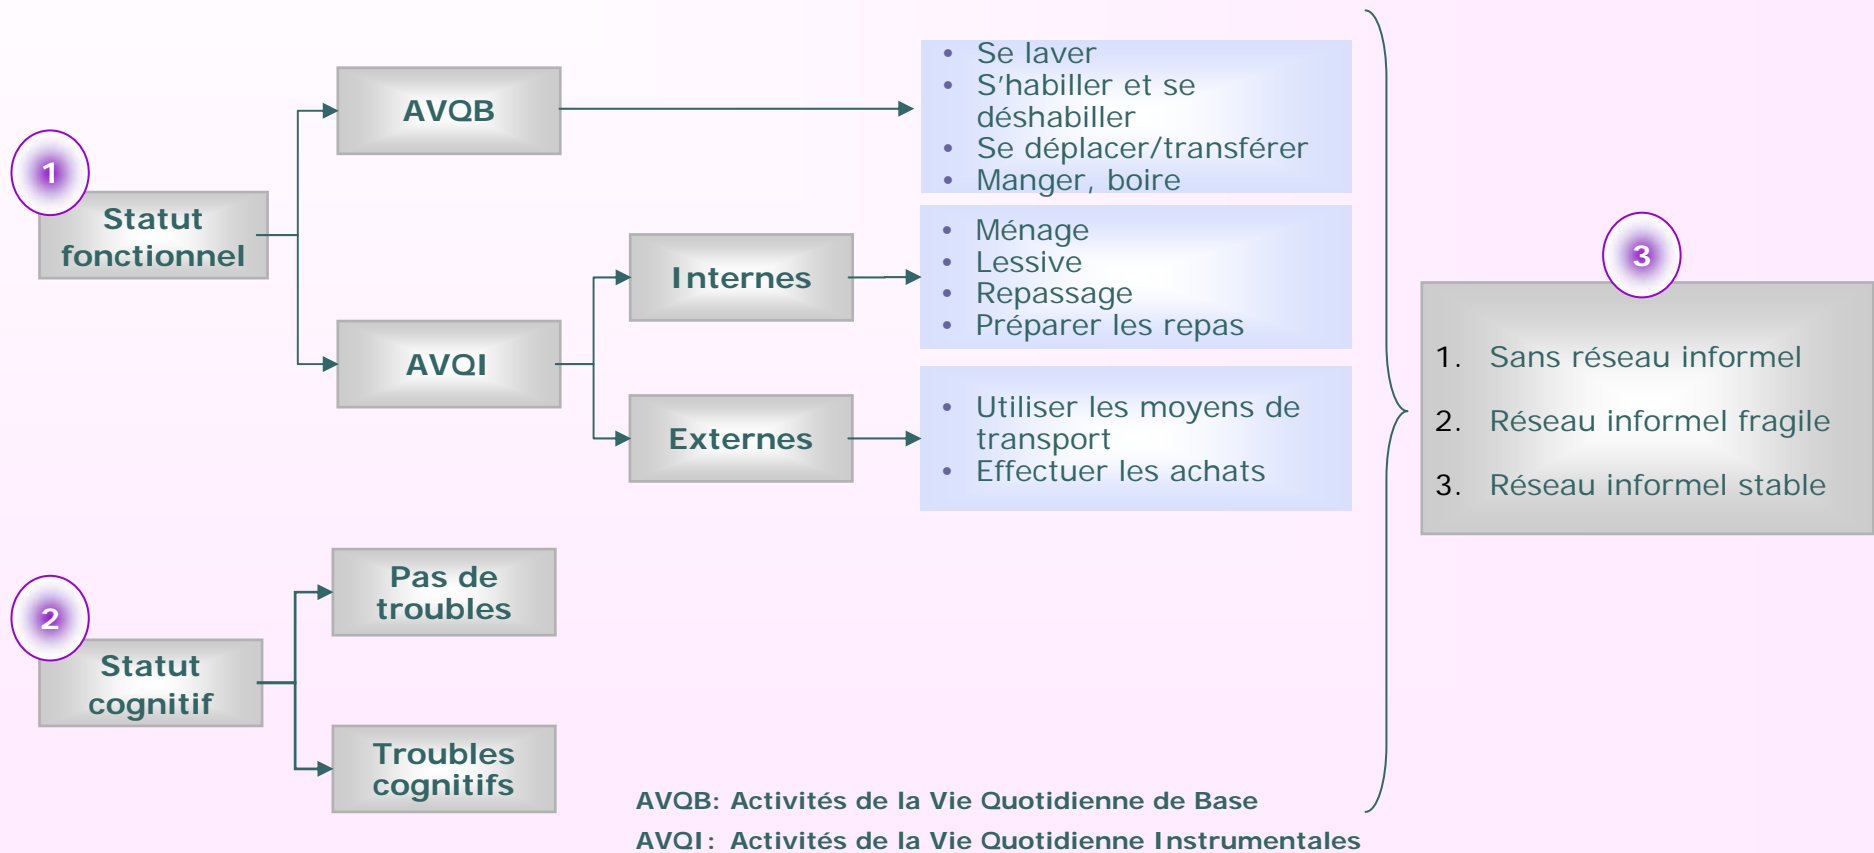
1

Statut fonctionnel

AVQB

- Se laver
- S'habiller et se déshabiller
- Se déplacer/transférer
- Manger, boire

AVQI

Internes

- Ménage
- Lessive
- Repassage
- Préparer les repas

Externes

- Utiliser les moyens de transport
- Effectuer les achats

2

Statut cognitif

Pas de troubles

Troubles cognitifs

3

1. Sans réseau informel
2. Réseau informel fragile
3. Réseau informel stable

AVQB: Activités de la Vie Quotidienne de Base

AVQI: Activités de la Vie Quotidienne Instrumentales